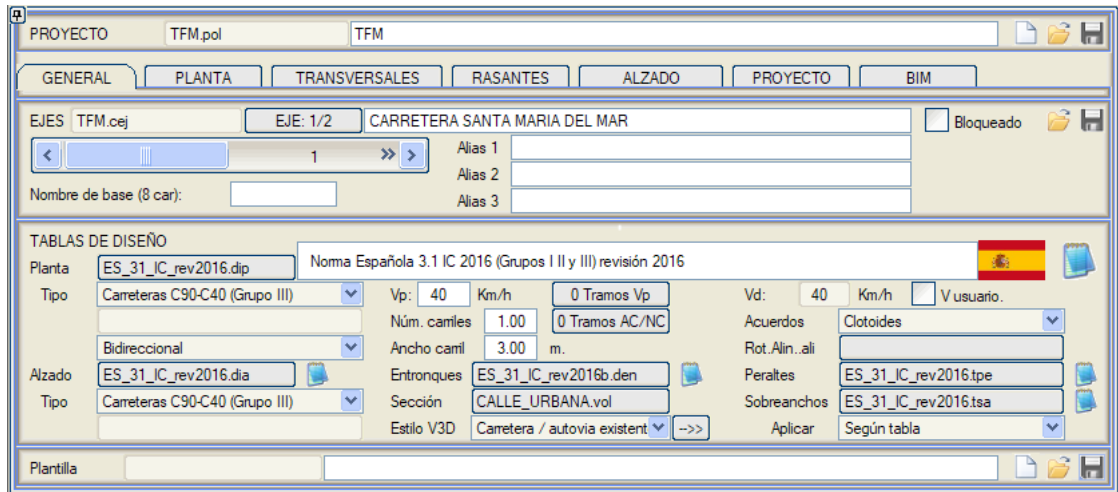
PROYECTO TFM.pol TFM

GENERAL PLANTA TRANSVERSALES RASANTES ALZADO PROYECTO BIM

EJES TFM.cej EJE: 1/2 CARRETERA SANTA MARIA DEL MAR Bloqueado

1

Alias 1
Alias 2
Alias 3

Nombre de base (8 car):

TABLAS DE DISEÑO
Norma Española 3.1 IC 2016 (Grupos I II y III) revisión 2016

Planta ES_31_IC_rev2016.dip
Tipo Carreteras C90-C40 (Grupo III)
Bidireccional
Alzado ES_31_IC_rev2016.dia
Tipo Carreteras C90-C40 (Grupo III)

Vp: 40 Km/h 0 Tramos Vp
Núm. carriles 1.00 0 Tramos AC/NC
Ancho carril 3.00 m.
Entronques ES_31_IC_rev2016b.den
Sección CALLE_URBANA.vol
Estilo V3D Carretera / autovia existent -->>

Vd: 40 Km/h V usuario.
Acuerdos Clotoides
Rot.Alin..ali
Peraltes ES_31_IC_rev2016.tpe
Sobreanchos ES_31_IC_rev2016.tsa
Aplicar Según tabla

Plantilla